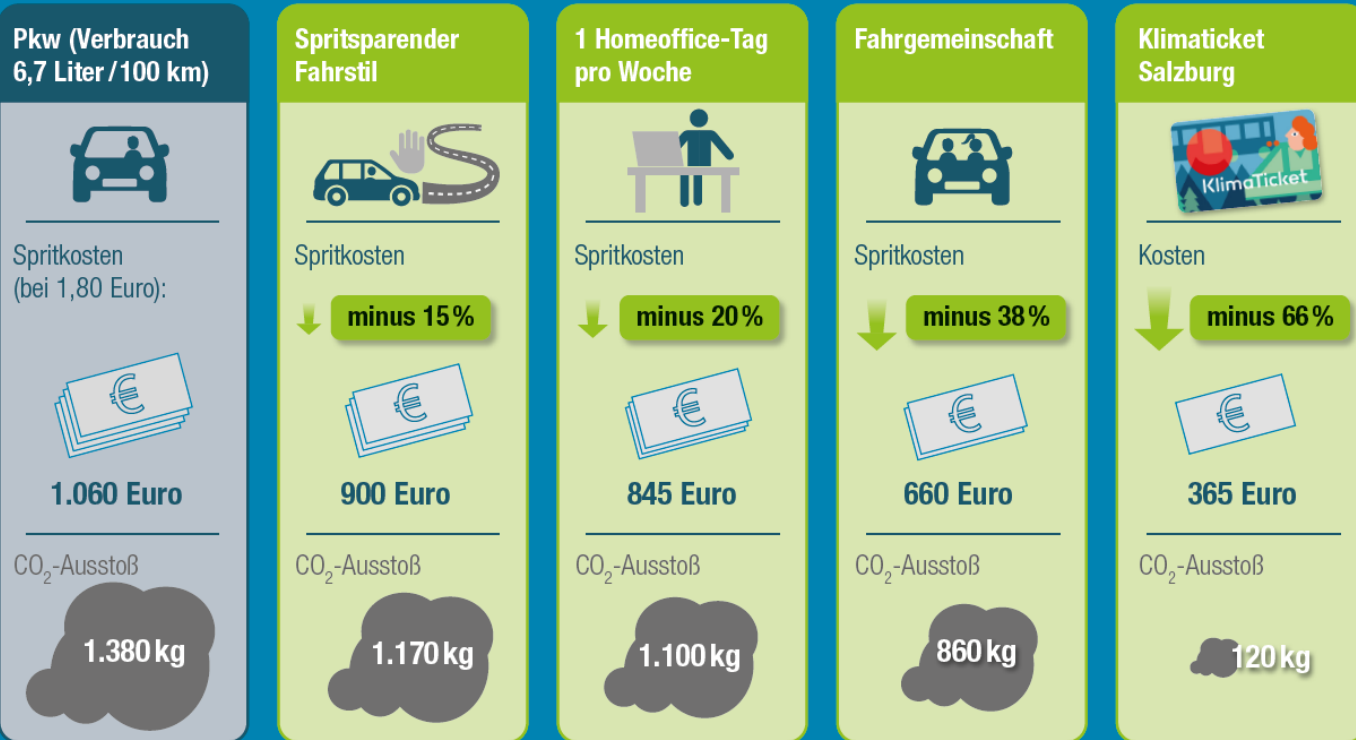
Pkw (Verbrauch 6,7 Liter / 100 km)

Spritkosten (bei 1,80 Euro):

€

1.060 Euro

$CO_2$-Ausstoß

1.380 kg

Spritsparender Fahrstil

Spritkosten

minus 15 %

€

900 Euro

$CO_2$-Ausstoß

1.170 kg

1 Homeoffice-Tag pro Woche

Spritkosten

minus 20 %

€

845 Euro

$CO_2$-Ausstoß

1.100 kg

Fahrgemeinschaft

Spritkosten

minus 38 %

€

660 Euro

$CO_2$-Ausstoß

860 kg

Klimaticket Salzburg

KlimaTicket

Kosten

minus 66 %

€

365 Euro

$CO_2$-Ausstoß

120 kg